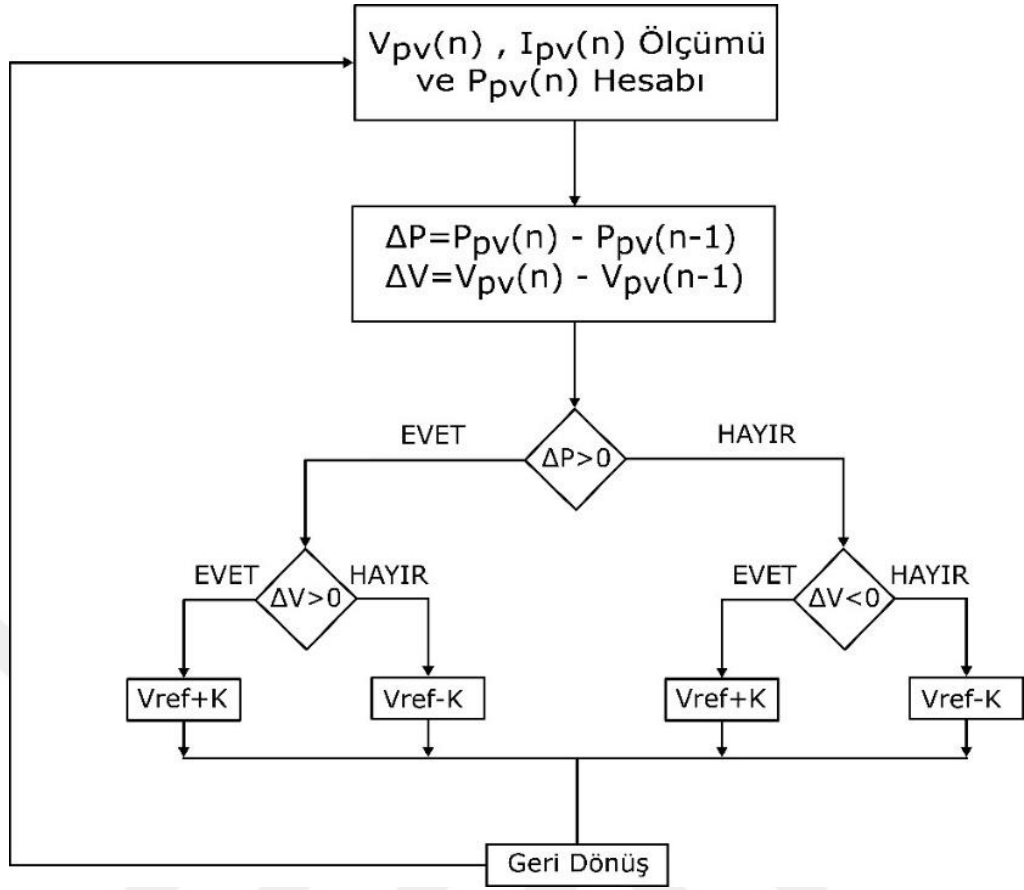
$V_{pv}(n)$ , $I_{pv}(n)$ Ölçümü ve $P_{pv}(n)$ Hesabı

$\Delta P=P_{pv}(n) - P_{pv}(n-1)$
$\Delta V=V_{pv}(n) - V_{pv}(n-1)$

EVET

$\Delta P>0$

HAYIR

EVET

$\Delta V>0$

HAYIR

EVET

$\Delta V<0$

HAYIR

Vref+K

Vref-K

Vref+K

Vref-K

Geri Dönüş